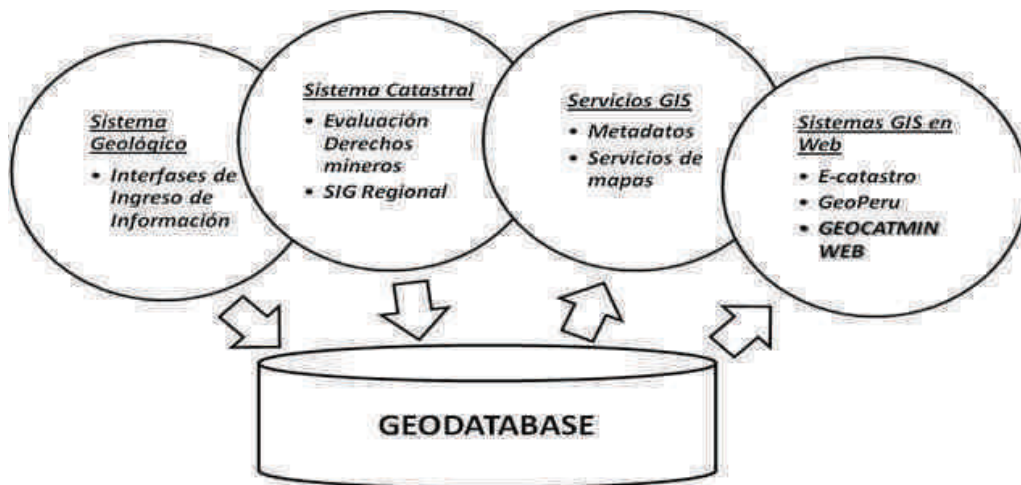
Sistema Geológico
• Interfases de Ingreso de Información

Sistema Catastral
• Evaluación Derechos mineros
• SIG Regional

Servicios GIS
• Metadatos
• Servicios de mapas

Sistemas GIS en Web
• E-catastro
• GeoPeru
• GEOCATMIN WEB

GEODATABASE